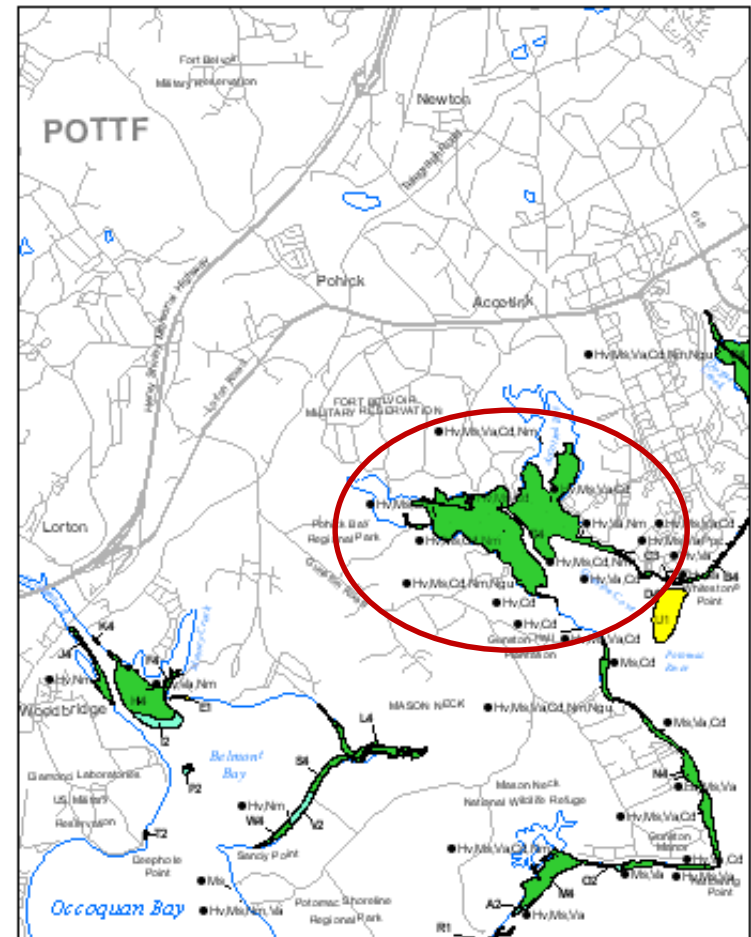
POTTF

Fort Belvoir Military Reservation

Newton

Telegraph Road

Pohick

Accotink

Henry Shirley Memorial Highway

Lorton Road

Lorton

FORT BELVOIR MILITARY RESERVATION

Hv,Ms,Va,Cd,Nm,Ngu

Hv,Ms,Va,Cd,Nm

Hv,Ms

Hv,Ms,Va,Cd

Pohick Bay Regional Park

Hv,Ms,Cd,Nm

Hv,Va,Nm

Hv,Ms,Va,Cd

Hv,Ms,Pac

Hv,Va

Hv,Ms,Cd,Nm

Hv,Va,Cd

Hv,Ms,Cd,Nm,Ngu

Hv,Cd

Hv,Cd

Hv,Va,Cd

Ms,Cd

Gunston Hall Plantation

Whitestone Point

J1

Potomac River

Gunston Road

K4

J4

Hv,Nm

Ms,Va,Nm

H4

Woodbridge

I2

E1

Belmont Bay

L4

S4

P2

Hv,Nm

W4

V2

MASON NECK

Hv,Ms,Va,Cd,Nm,Ngu

Ms,Va,Cd

N4

Ms,Va

Mason Neck National Wildlife Refuge

Hv,Ms,Va,Cd

Gunston Manor

Hv,Ms,Va,Cd,Nm

Hv,Cd

Hv,Ms,Va

High Point

Sandy Point

Ms,Va

O2

M4

A2

Hv,Ms,Va

R1

Ms

Hv,Ms,Nm,Va

Potomac Shoreline Regional Park

Occoquan Bay

Gunston Laboratories

U.S. Military Reservation

T2

Deephole Point